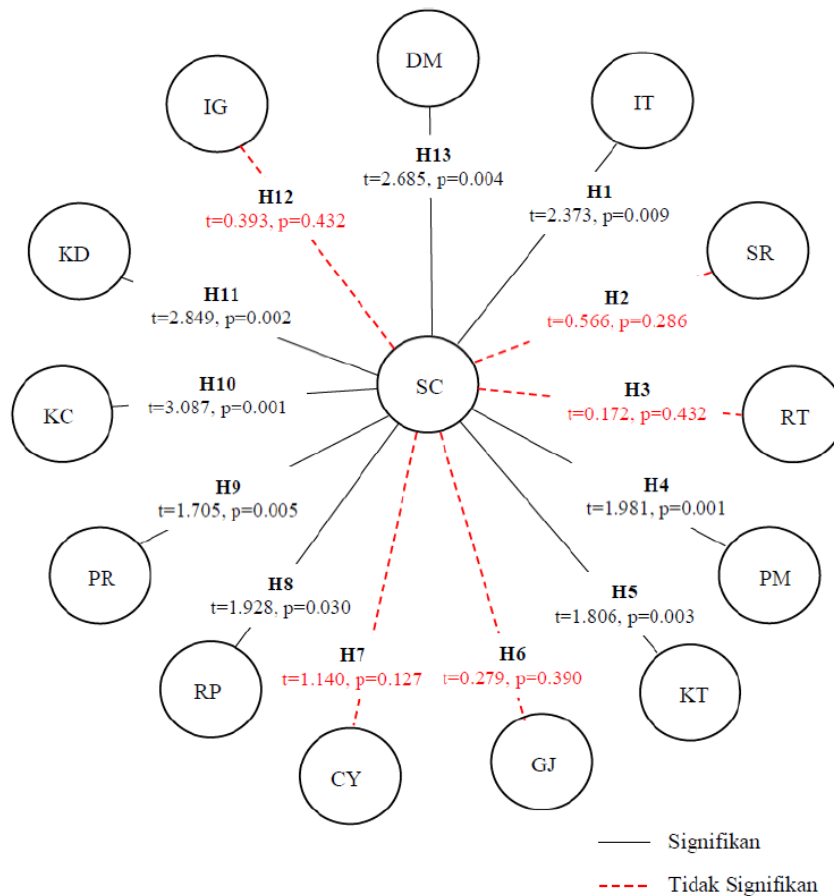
DM

IG

IT

H13
t=2.685, p=0.004

H12
t=0.393, p=0.432

H1
t=2.373, p=0.009

KD

SR

H11
t=2.849, p=0.002

H2
t=0.566, p=0.286

H10
t=3.087, p=0.001

SC

H3
t=0.172, p=0.432

KC

RT

H9
t=1.705, p=0.005

H4
t=1.981, p=0.001

PR

PM

H8
t=1.928, p=0.030

H5
t=1.806, p=0.003

H7
t=1.140, p=0.127

H6
t=0.279, p=0.390

RP

KT

CY

GJ

Signifikan

Tidak Signifikan